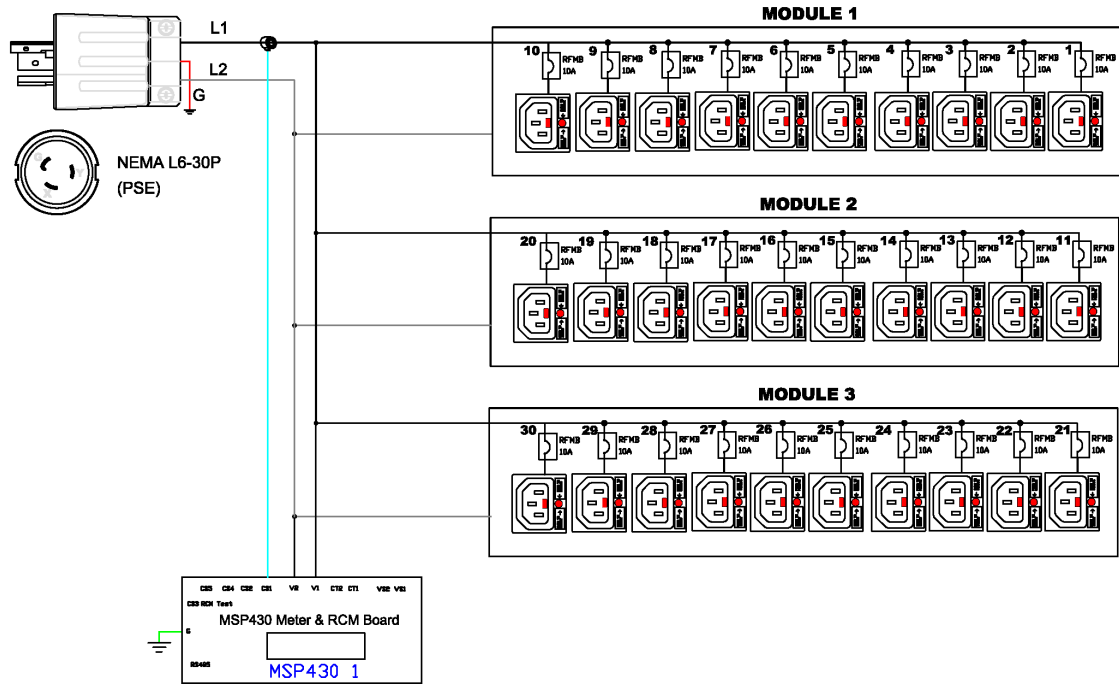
L1

L2

G

NEMA L6-30P (PSE)

MODULE 1

10 RFMB 10A
9 RFMB 10A
8 RFMB 10A
7 RFMB 10A
6 RFMB 10A
5 RFMB 10A
4 RFMB 10A
3 RFMB 10A
2 RFMB 10A
1 RFMB 10A

MODULE 2

20 RFMB 10A
19 RFMB 10A
18 RFMB 10A
17 RFMB 10A
16 RFMB 10A
15 RFMB 10A
14 RFMB 10A
13 RFMB 10A
12 RFMB 10A
11 RFMB 10A

MODULE 3

30 RFMB 10A
29 RFMB 10A
28 RFMB 10A
27 RFMB 10A
26 RFMB 10A
25 RFMB 10A
24 RFMB 10A
23 RFMB 10A
22 RFMB 10A
21 RFMB 10A

CS5 CS4 CS2 CS1 V2 V1 CT2 CT1 VS2 VS1

CS3 RCM Test

G

MSP430 Meter & RCM Board

RS485

MSP430 1